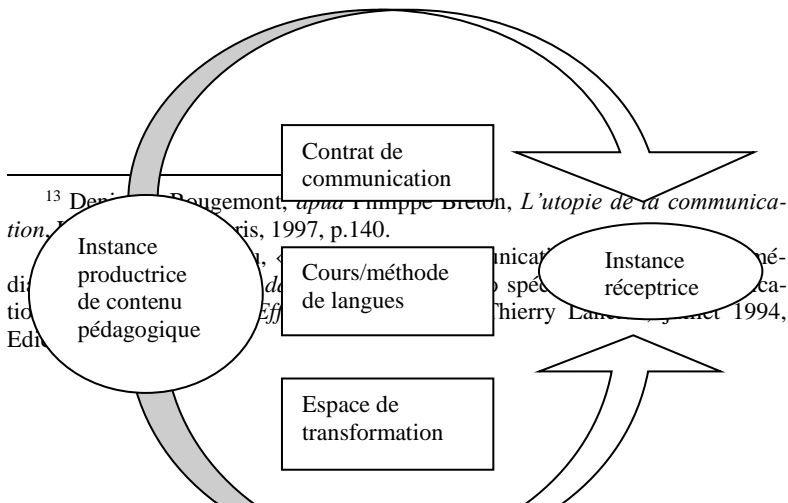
Contrat de communication

Instance productrice de contenu pédagogique

Cours/méthode de langues

Instance réceptrice

Espace de transformation

$^{13}$ Deni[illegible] Rougemont, *apud* Philippe Breton, *L'utopie de la communication*, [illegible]ris, 1997, p.140.

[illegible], « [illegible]unicati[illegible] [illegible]médi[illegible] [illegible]d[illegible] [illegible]o spéc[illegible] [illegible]cation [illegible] *Eff*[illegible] Thierry Lan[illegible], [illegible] 1994, Edi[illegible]